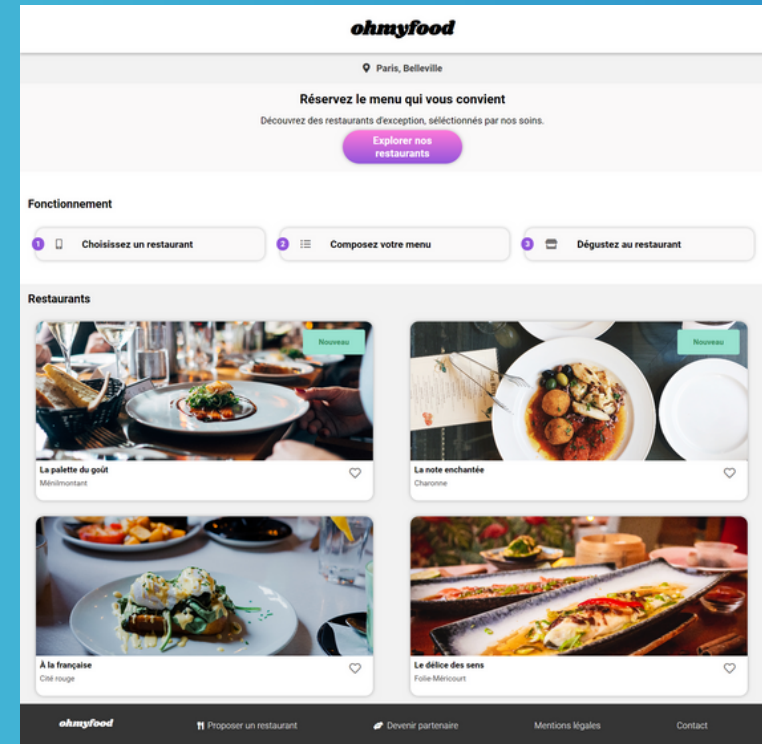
ohmyfood

Paris, Belleville

Réservez le menu qui vous convient

Découvrez des restaurants d'exception, sélectionnés par nos soins.

Explorer nos restaurants

Fonctionnement

1 Choisissez un restaurant

2 Composez votre menu

3 Dégustez au restaurant

Restaurants

Nouveau

La palette du goût
Ménilmontant

Nouveau

La note enchantée
Charonne

À la française
Cité rouge

Le délice des sens
Folie-Méricourt

ohmyfood

Proposer un restaurant

Devenir partenaire

Mentions légales

Contact